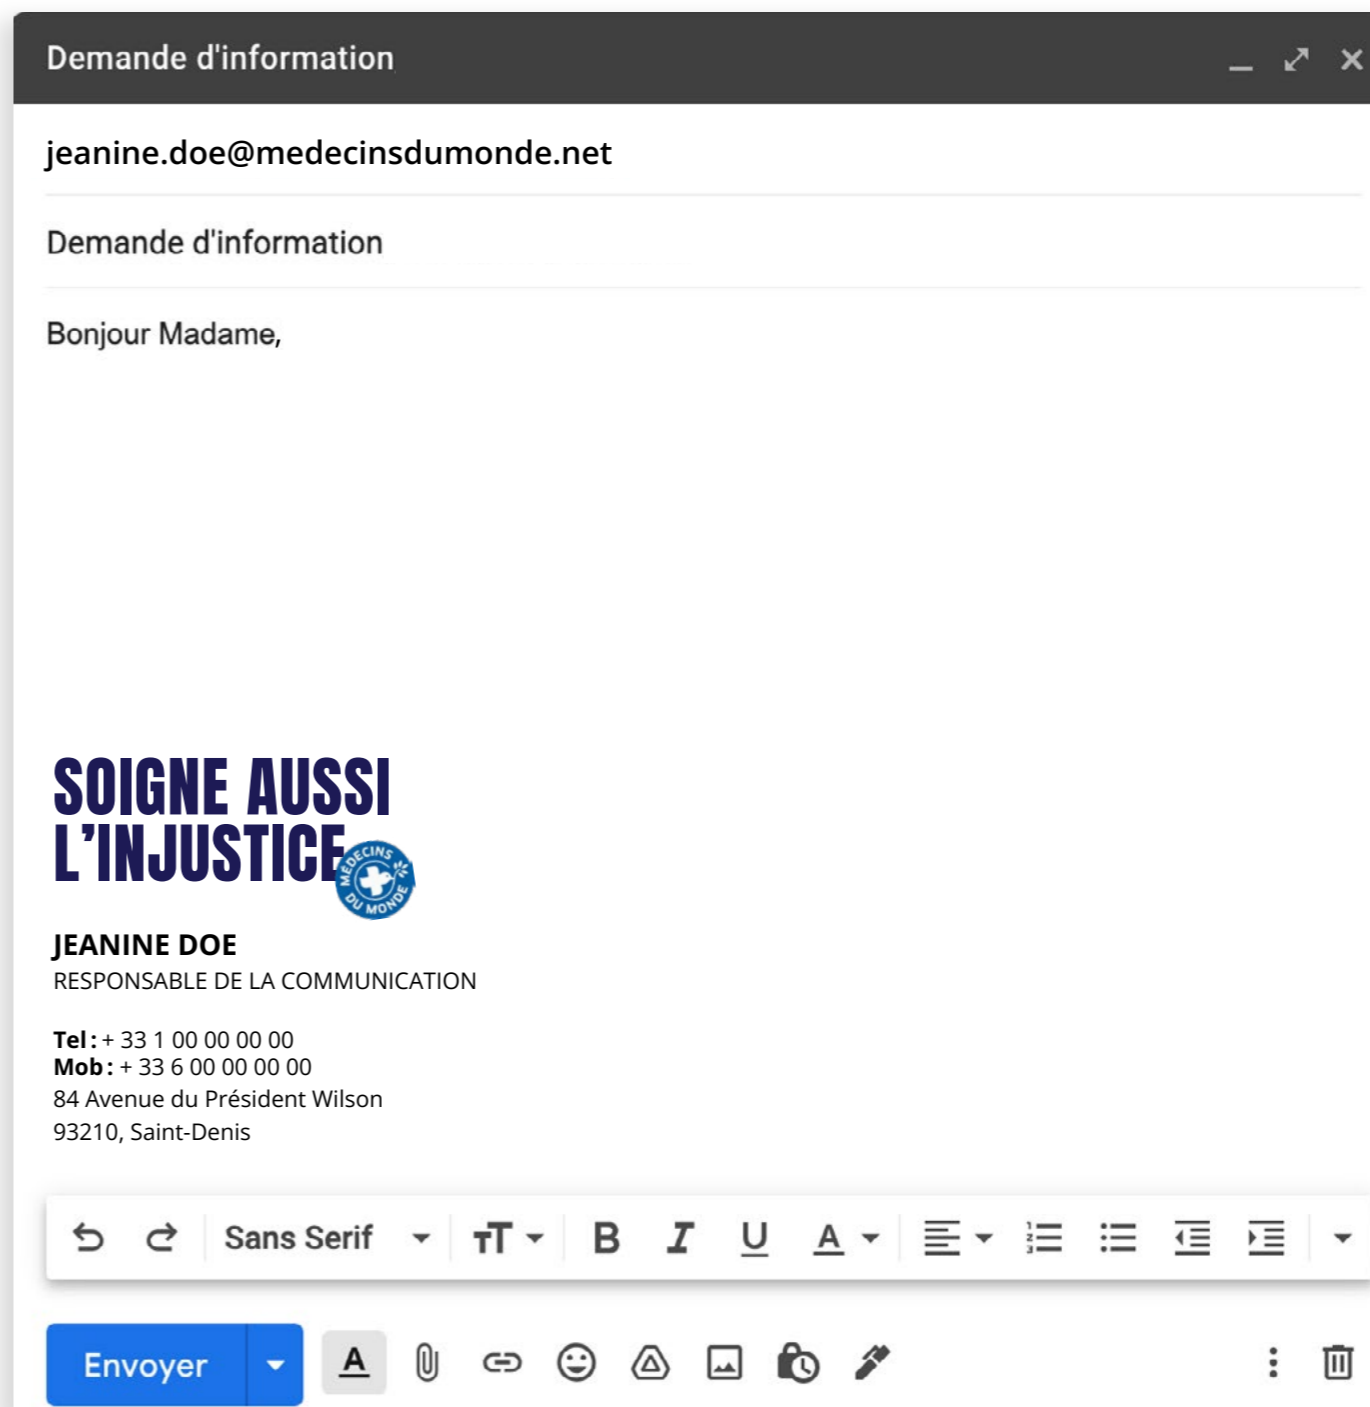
Demande d'information

jeanine.doe@medecinsdumonde.net

Demande d'information

Bonjour Madame,

SOIGNE AUSSI L'INJUSTICE

MEDECINS DU MONDE

JEANINE DOE
RESPONSABLE DE LA COMMUNICATION

**Tel :** + 33 1 00 00 00 00
**Mob :** + 33 6 00 00 00 00
84 Avenue du Président Wilson
93210, Saint-Denis

Sans Serif

Envoyer